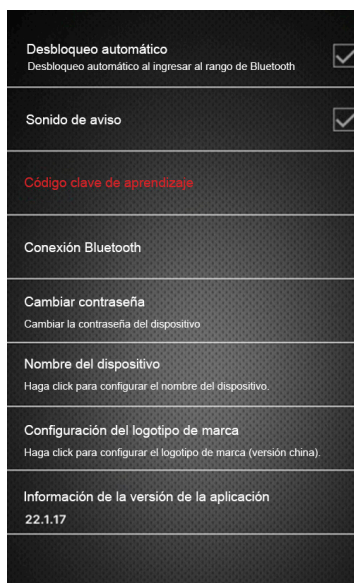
Desbloqueo automático
Desbloqueo automático al ingresar al rango de Bluetooth

Sonido de aviso

Código clave de aprendizaje

Conexión Bluetooth

Cambiar contraseña
Cambiar la contraseña del dispositivo

Nombre del dispositivo
Haga click para configurar el nombre del dispositivo.

Configuración del logotipo de marca
Haga click para configurar el logotipo de marca (versión china).

Información de la versión de la aplicación
22.1.17